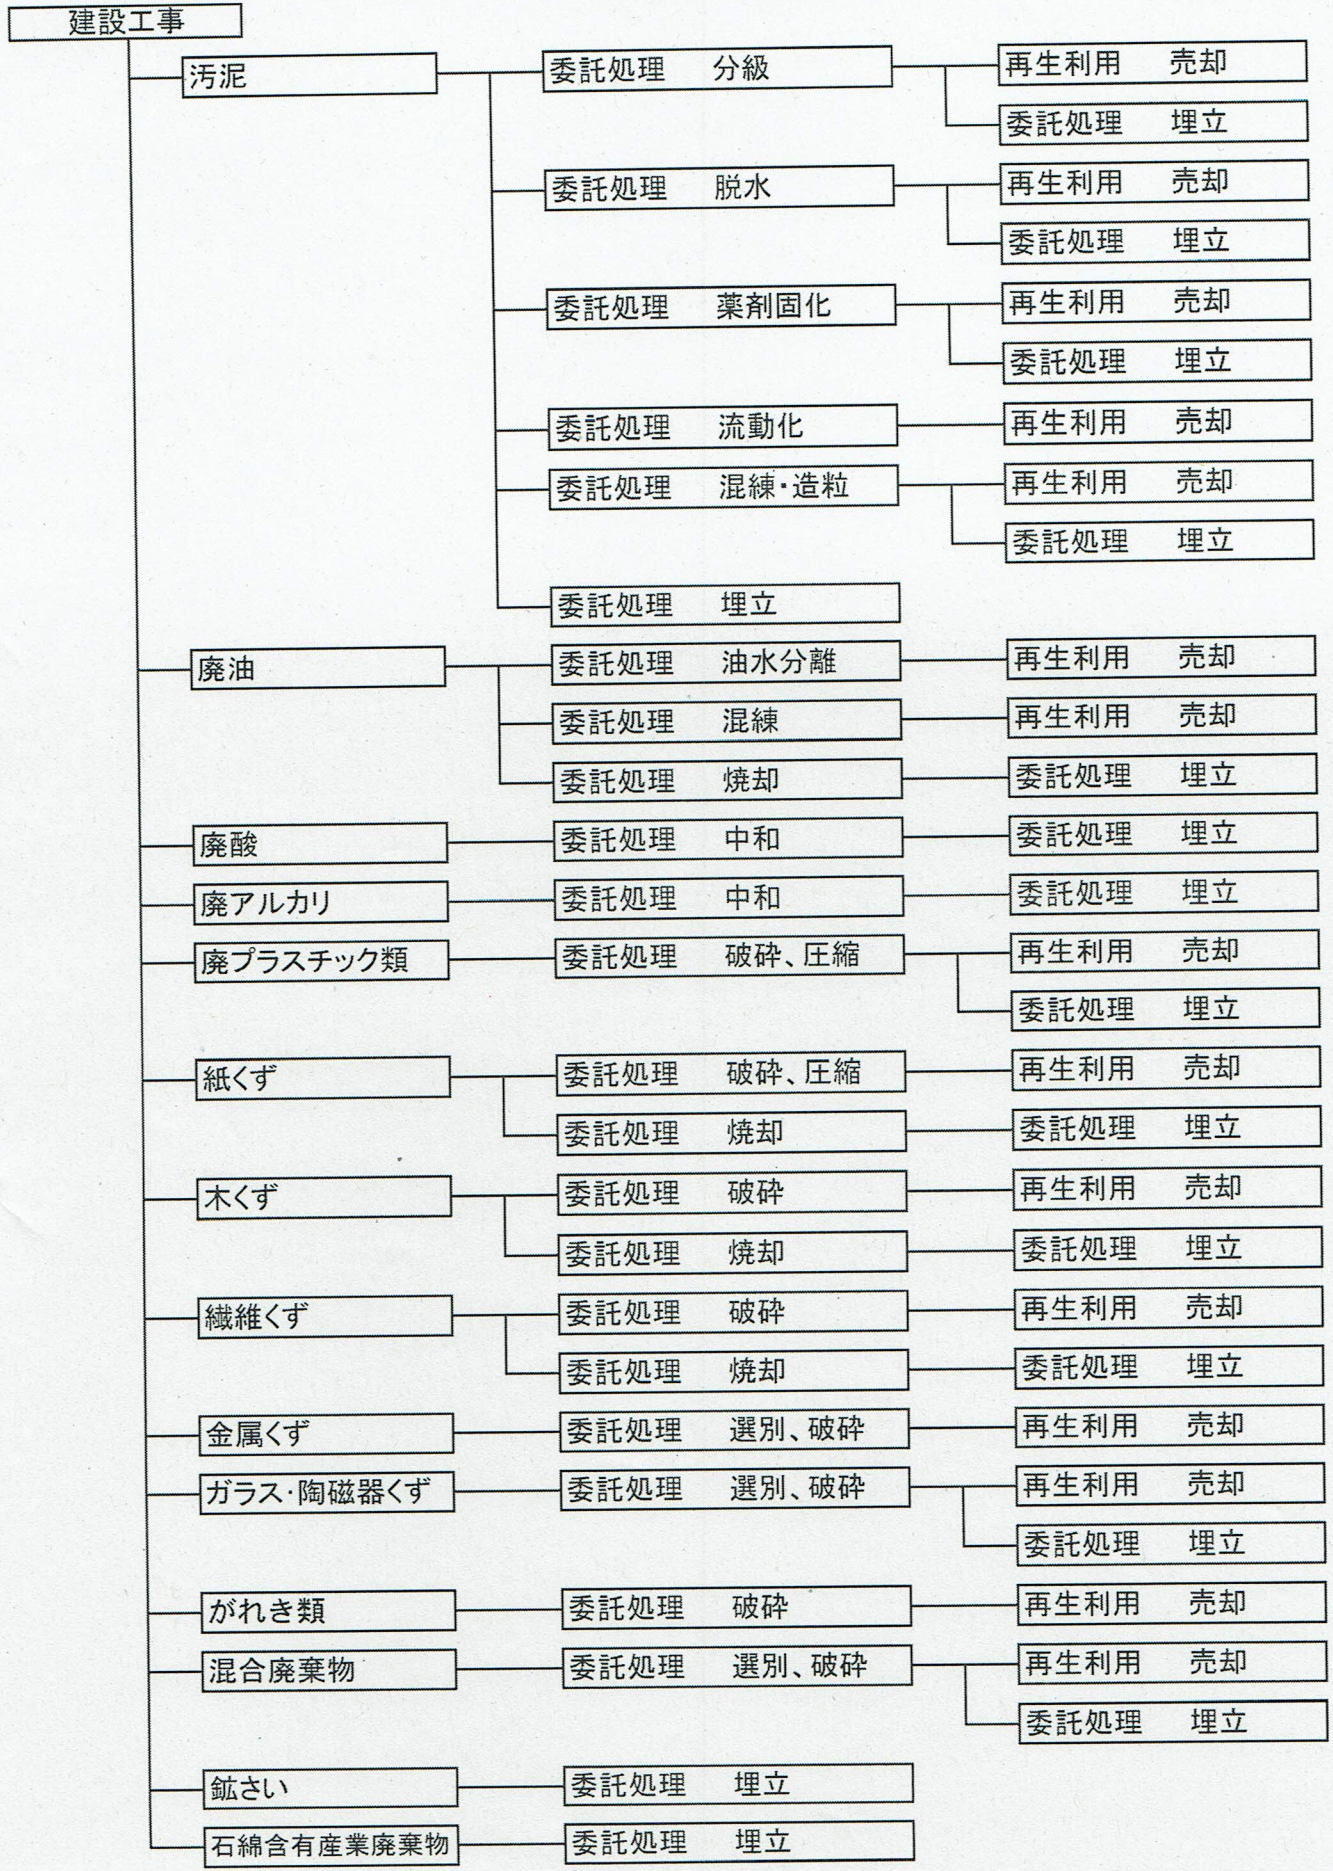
建設工事

汚泥
委託処理 分級
再生利用 売却
委託処理 埋立
委託処理 脱水
再生利用 売却
委託処理 埋立
委託処理 薬剤固化
再生利用 売却
委託処理 埋立
委託処理 流動化
再生利用 売却
委託処理 混練・造粒
再生利用 売却
委託処理 埋立
委託処理 埋立

廃油
委託処理 油水分離
再生利用 売却
委託処理 混練
再生利用 売却
委託処理 焼却
委託処理 埋立

廃酸
委託処理 中和
委託処理 埋立

廃アルカリ
委託処理 中和
委託処理 埋立

廃プラスチック類
委託処理 破砕、圧縮
再生利用 売却
委託処理 埋立

紙くず
委託処理 破砕、圧縮
再生利用 売却
委託処理 焼却
委託処理 埋立

木くず
委託処理 破砕
再生利用 売却
委託処理 焼却
委託処理 埋立

繊維くず
委託処理 破砕
再生利用 売却
委託処理 焼却
委託処理 埋立

金属くず
委託処理 選別、破砕
再生利用 売却

ガラス・陶磁器くず
委託処理 選別、破砕
再生利用 売却
委託処理 埋立

がれき類
委託処理 破砕
再生利用 売却

混合廃棄物
委託処理 選別、破砕
再生利用 売却
委託処理 埋立

鉱さい
委託処理 埋立

石綿含有産業廃棄物
委託処理 埋立